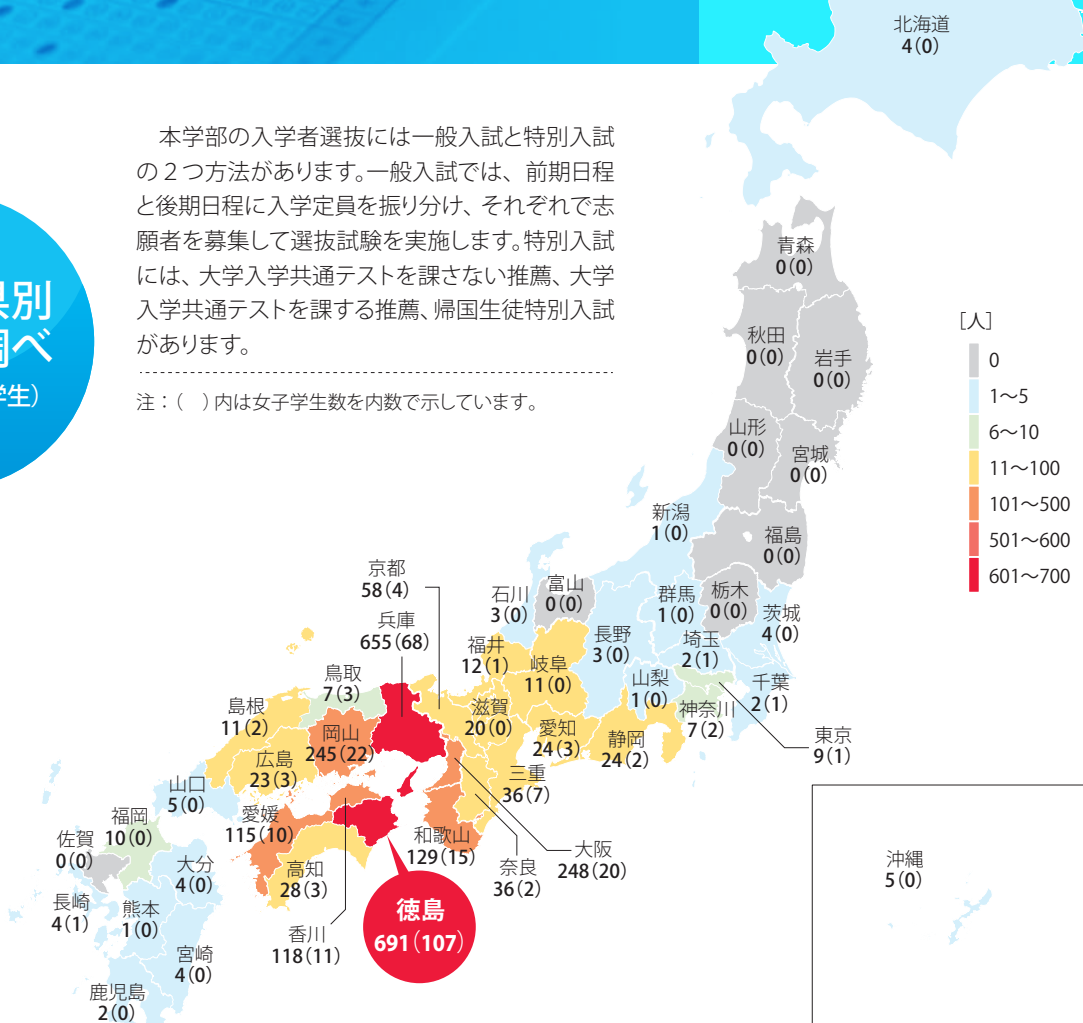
県別
調べ
学生)

本学部の入学者選抜には一般入試と特別入試の２つ方法があります。一般入試では、前期日程と後期日程に入学定員を振り分け、それぞれで志願者を募集して選抜試験を実施します。特別入試には、大学入学共通テストを課さない推薦、大学入学共通テストを課する推薦、帰国生徒特別入試があります。

注：(　) 内は女子学生数を内数で示しています。

北海道
4(0)

青森
0(0)

秋田
0(0)

岩手
0(0)

山形
0(0)

宮城
0(0)

新潟
1(0)

福島
0(0)

京都
58(4)

石川
3(0)

富山
0(0)

群馬
1(0)

栃木
0(0)

茨城
4(0)

兵庫
655(68)

福井
12(1)

長野
3(0)

埼玉
2(1)

岐阜
11(0)

山梨
1(0)

千葉
2(1)

鳥取
7(3)

島根
11(2)

岡山
245(22)

滋賀
20(0)

愛知
24(3)

神奈川
7(2)

東京
9(1)

広島
23(3)

静岡
24(2)

山口
5(0)

三重
36(7)

福岡
10(0)

愛媛
115(10)

和歌山
129(15)

大阪
248(20)

佐賀
0(0)

大分
4(0)

高知
28(3)

奈良
36(2)

沖縄
5(0)

長崎
4(1)

熊本
1(0)

徳島
691(107)

香川
118(11)

宮崎
4(0)

鹿児島
2(0)

[人]
0
1〜5
6〜10
11〜100
101〜500
501〜600
601〜700